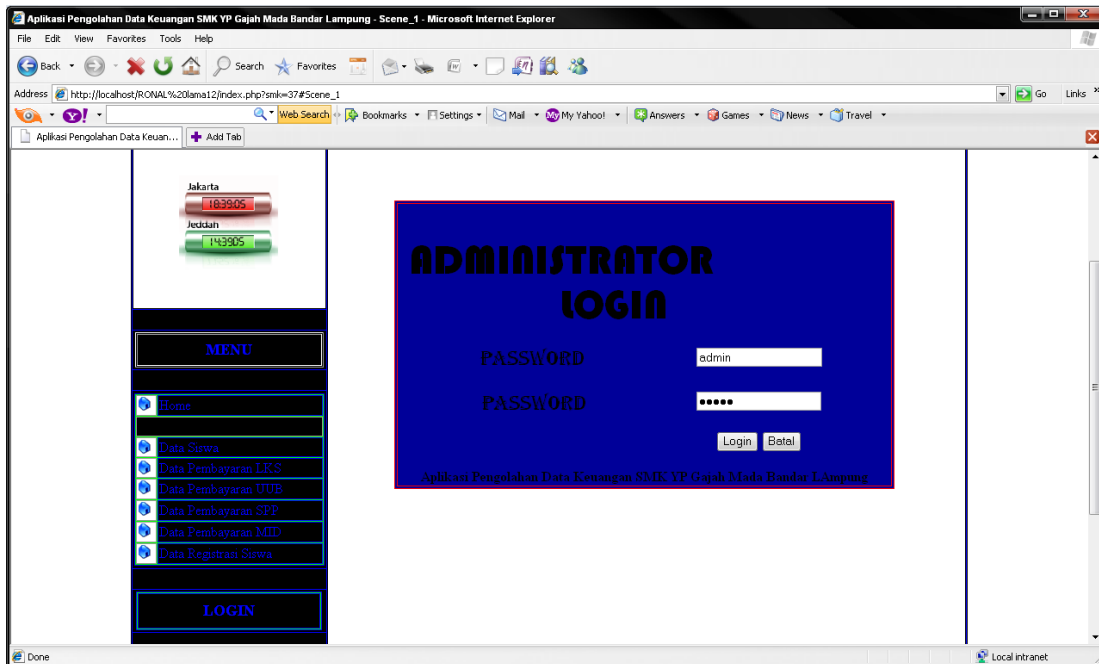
Aplikasi Pengolahan Data Keuangan SMK YP Gajah Mada Bandar Lampung - Scene_1 - Microsoft Internet Explorer

File Edit View Favorites Tools Help

Back Search Favorites

Address http://localhost/RONAL%20lama12/index.php?smk=37#Scene_1 Go Links

Web Search Bookmarks Settings Mail My Yahoo! Answers Games News Travel

Aplikasi Pengolahan Data Keuan... Add Tab

Jakarta
18:39:05
Jeddah
14:39:05

MENU

Home

Data Siswa
Data Pembayaran LKS
Data Pembayaran UUB
Data Pembayaran SPP
Data Pembayaran MID
Data Registrasi Siswa

LOGIN

ADMINISTRATOR
LOGIN

PASSWORD admin

PASSWORD •••••

Login Batal

Aplikasi Pengolahan Data Keuangan SMK YP Gajah Mada Bandar Lampung

Done Local intranet